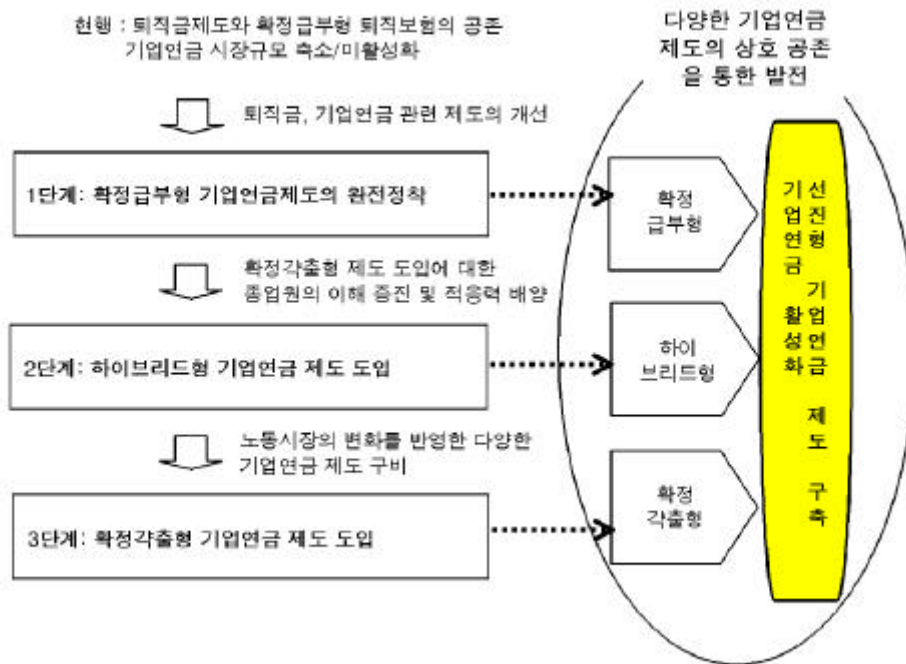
현행 : 퇴직금제도와 확정급부형 퇴직보험의 공존
기업연금 시장규모 축소/미활성화

퇴직금, 기업연금 관련 제도의 개선

1단계: 확정급부형 기업연금제도의 완전정착

확정각출형 제도 도입에 대한 종업원의 이해 증진 및 적응력 배양

2단계: 하이브리드형 기업연금 제도 도입

노동시장의 변화를 반영한 다양한 기업연금 제도 구비

3단계: 확정각출형 기업연금 제도 도입

다양한 기업연금 제도의 상호 공존을 통한 발전

확정 급부형

하이 브리드형

확정 각출형

기업연금 활성화

선진형 기업연금 제도 구축